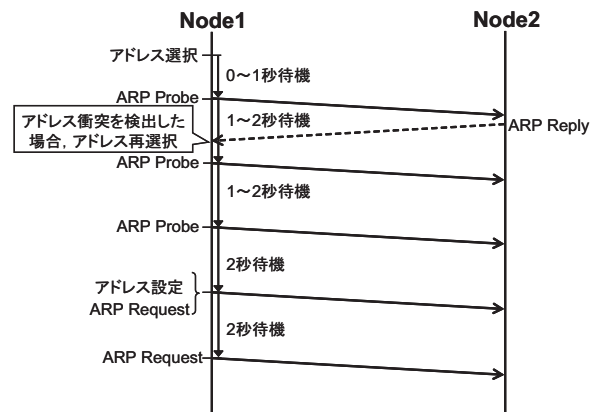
Node1

Node2

アドレス選択

0〜1秒待機

ARP Probe

アドレス衝突を検出した場合，アドレス再選択

1〜2秒待機

ARP Reply

ARP Probe

1〜2秒待機

ARP Probe

2秒待機

アドレス設定

ARP Request

2秒待機

ARP Request